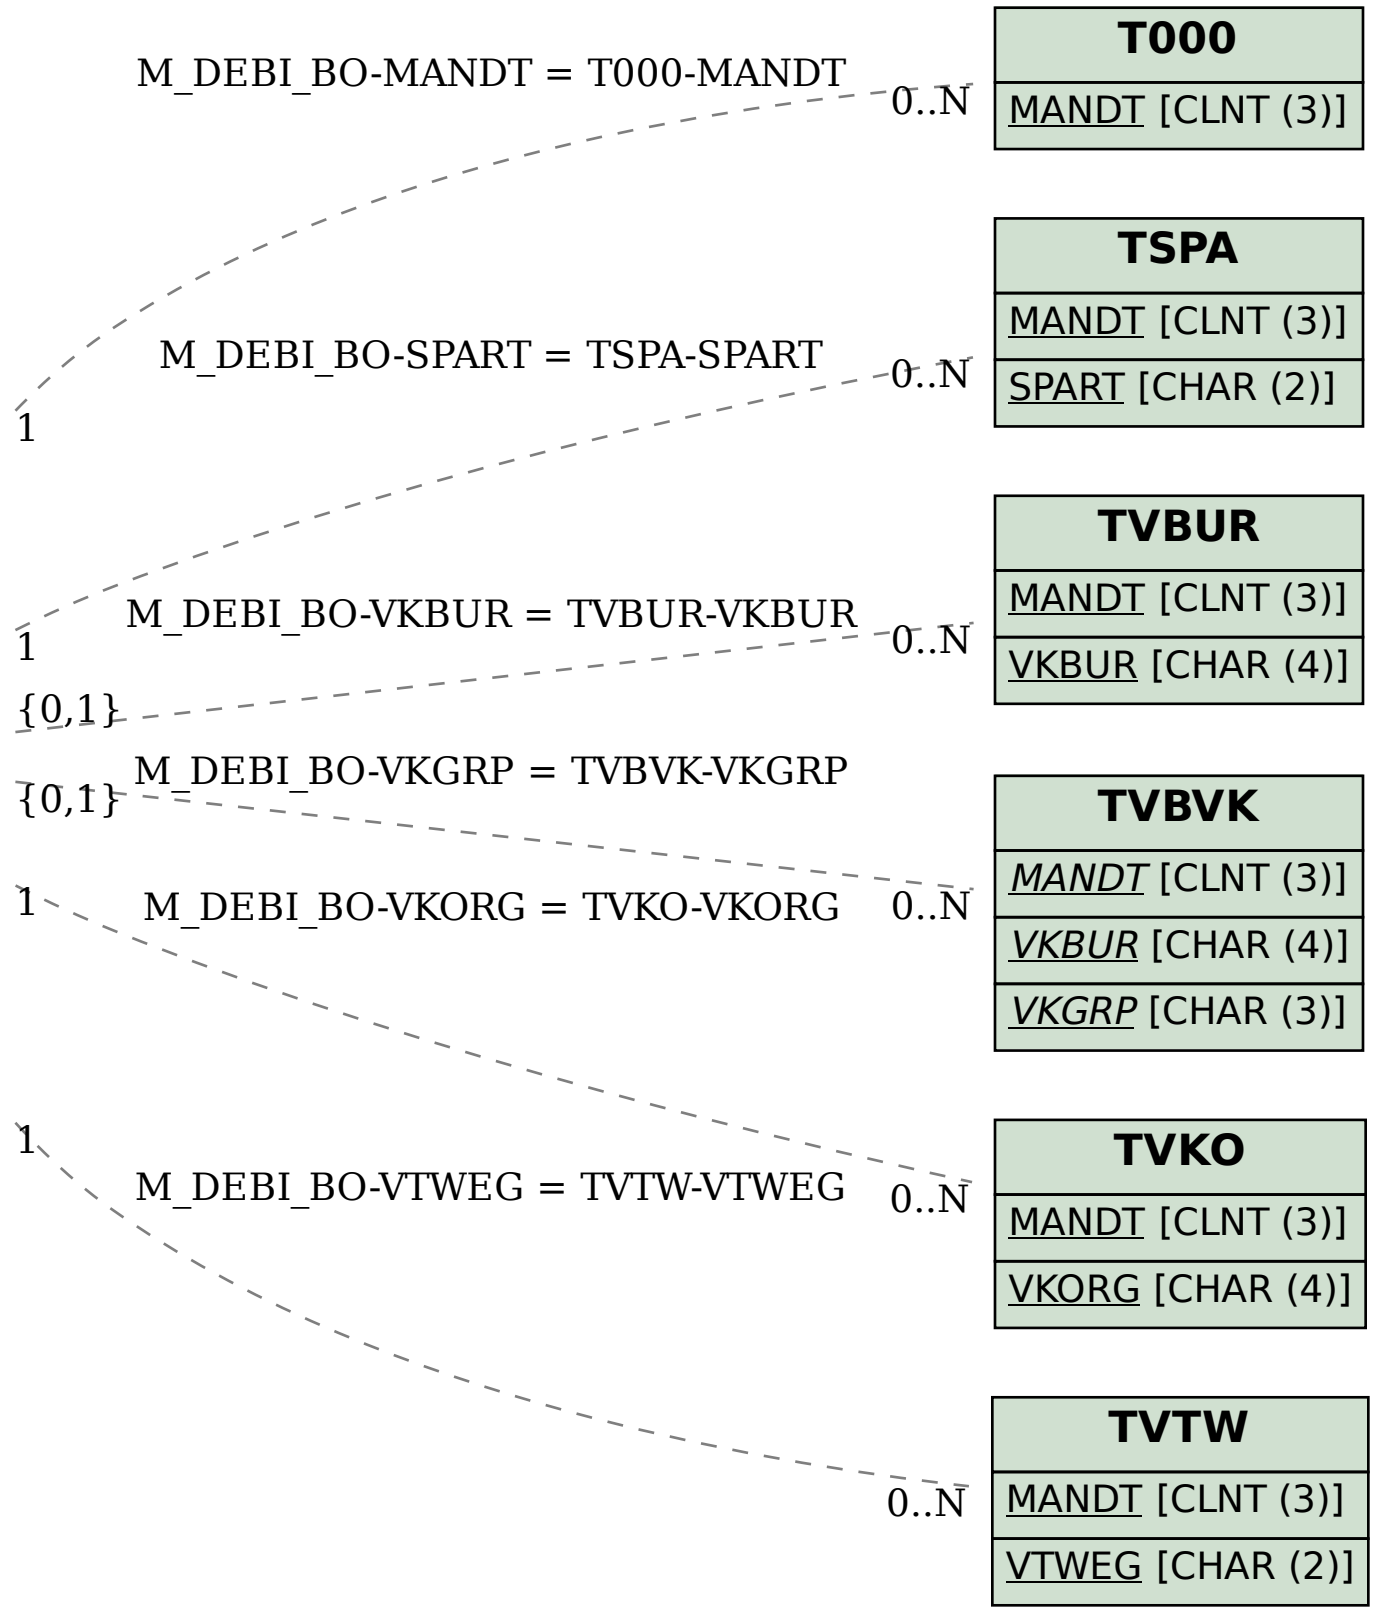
M_DEBI_BO-MANDT = T000-MANDT
0..N
T000
MANDT [CLNT (3)]

1
M_DEBI_BO-SPART = TSPA-SPART
0..N
TSPA
MANDT [CLNT (3)]
SPART [CHAR (2)]

1
M_DEBI_BO-VKBUR = TVBUR-VKBUR
0..N
TVBUR
MANDT [CLNT (3)]
VKBUR [CHAR (4)]

{0,1}
M_DEBI_BO-VKGRP = TVBVK-VKGRP
{0,1}
0..N
TVBVK
MANDT [CLNT (3)]
VKBUR [CHAR (4)]
VKGRP [CHAR (3)]

1
M_DEBI_BO-VKORG = TVKO-VKORG
0..N
TVKO
MANDT [CLNT (3)]
VKORG [CHAR (4)]

1
M_DEBI_BO-VTWEG = TVTW-VTWEG
0..N
TVTW
MANDT [CLNT (3)]
VTWEG [CHAR (2)]